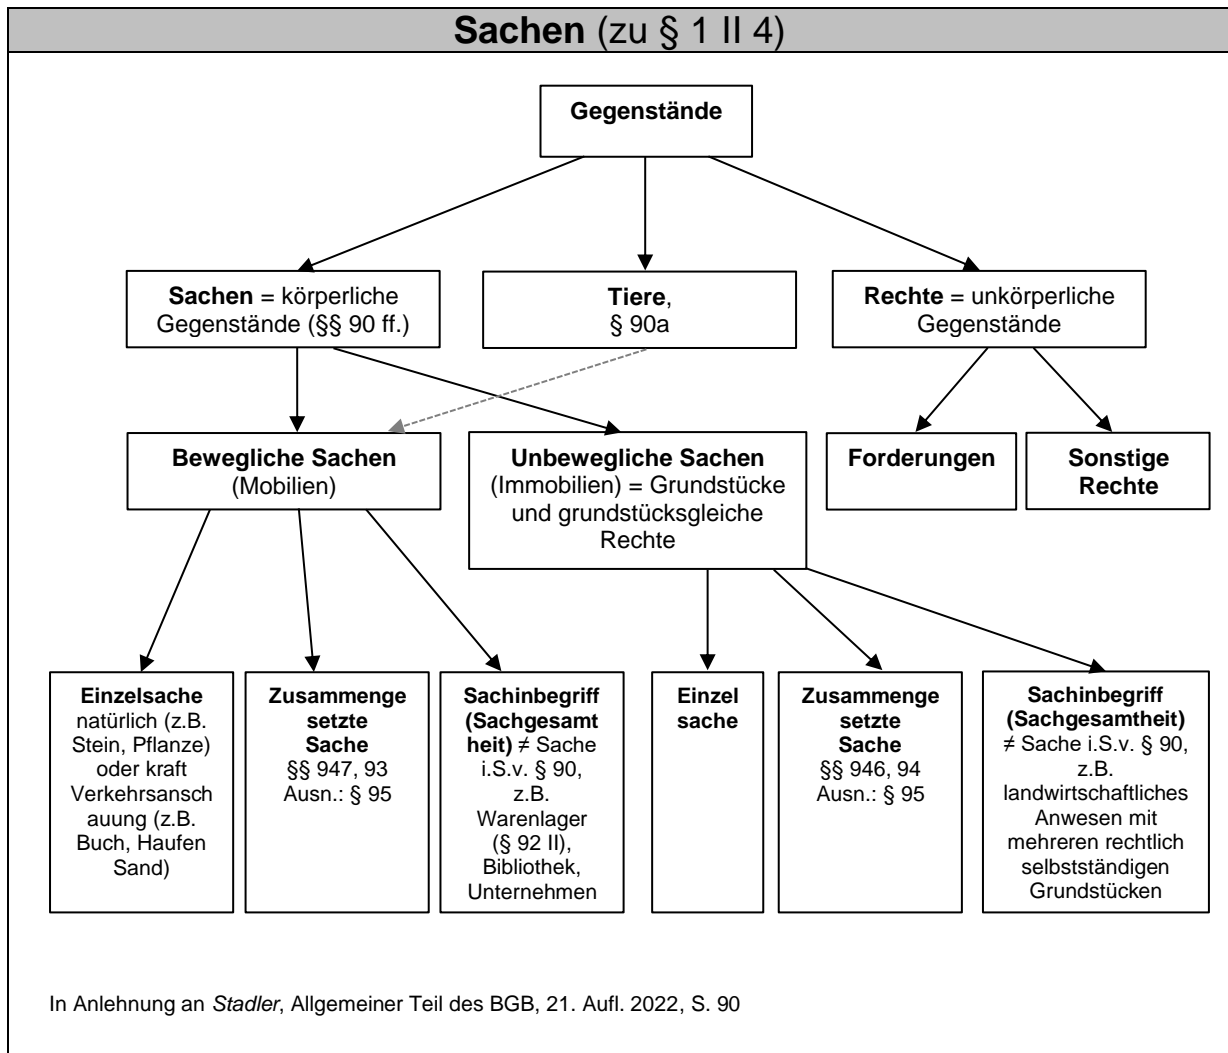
**Sachen** (zu § 1 II 4)

**Gegenstände**

**Sachen** = körperliche Gegenstände (§§ 90 ff.)

**Tiere**, § 90a

**Rechte** = unkörperliche Gegenstände

**Bewegliche Sachen** (Mobilien)

**Unbewegliche Sachen** (Immobilien) = Grundstücke und grundstücksgleiche Rechte

**Forderungen**

**Sonstige Rechte**

**Einzelsache** natürlich (z.B. Stein, Pflanze) oder kraft Verkehrsanschauung (z.B. Buch, Haufen Sand)

**Zusammengesetzte Sache** §§ 947, 93 Ausn.: § 95

**Sachinbegriff (Sachgesamtheit)** ≠ Sache i.S.v. § 90, z.B. Warenlager (§ 92 II), Bibliothek, Unternehmen

**Einzelsache**

**Zusammengesetzte Sache** §§ 946, 94 Ausn.: § 95

**Sachinbegriff (Sachgesamtheit)** ≠ Sache i.S.v. § 90, z.B. landwirtschaftliches Anwesen mit mehreren rechtlich selbstständigen Grundstücken

In Anlehnung an *Stadler*, Allgemeiner Teil des BGB, 21. Aufl. 2022, S. 90